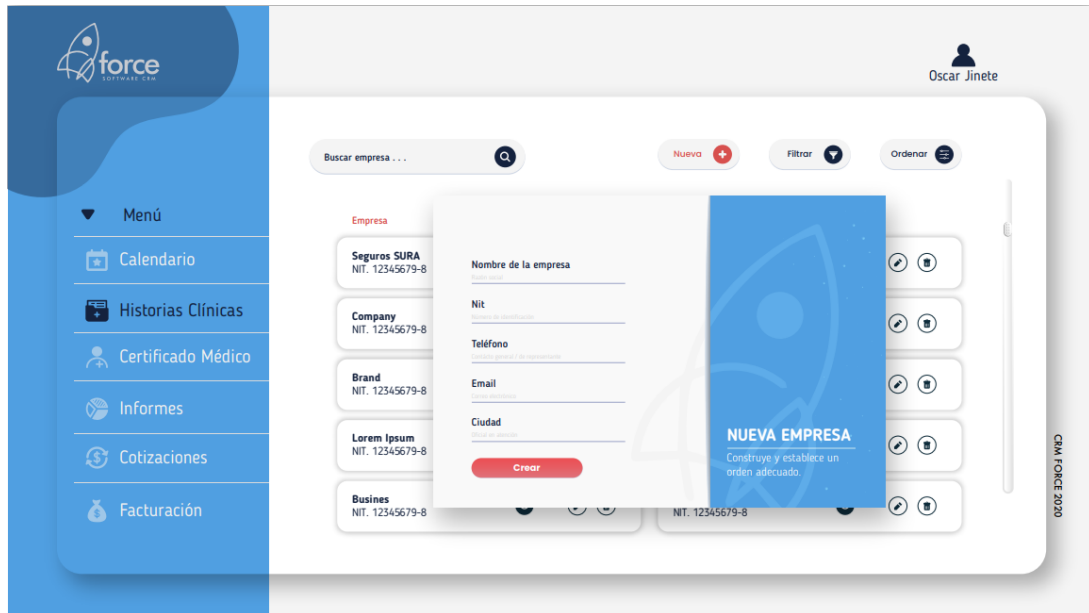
force
SOFTWARE CRM

Oscar Jinete

Buscar empresa . . .

Nueva

Filtrar

Ordenar

Menú

Calendario

Historias Clínicas

Certificado Médico

Informes

Cotizaciones

Facturación

Empresa

Seguros SURA
NIT. 12345679-8

Company
NIT. 12345679-8

Brand
NIT. 12345679-8

Lorem Ipsum
NIT. 12345679-8

Busines
NIT. 12345679-8

NIT. 12345679-8

Nombre de la empresa
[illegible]

Nit
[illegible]

Teléfono
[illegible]

Email
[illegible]

Ciudad
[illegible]

Crear

NUEVA EMPRESA
Construye y establece un orden adecuado.

CRM FORCE 2020